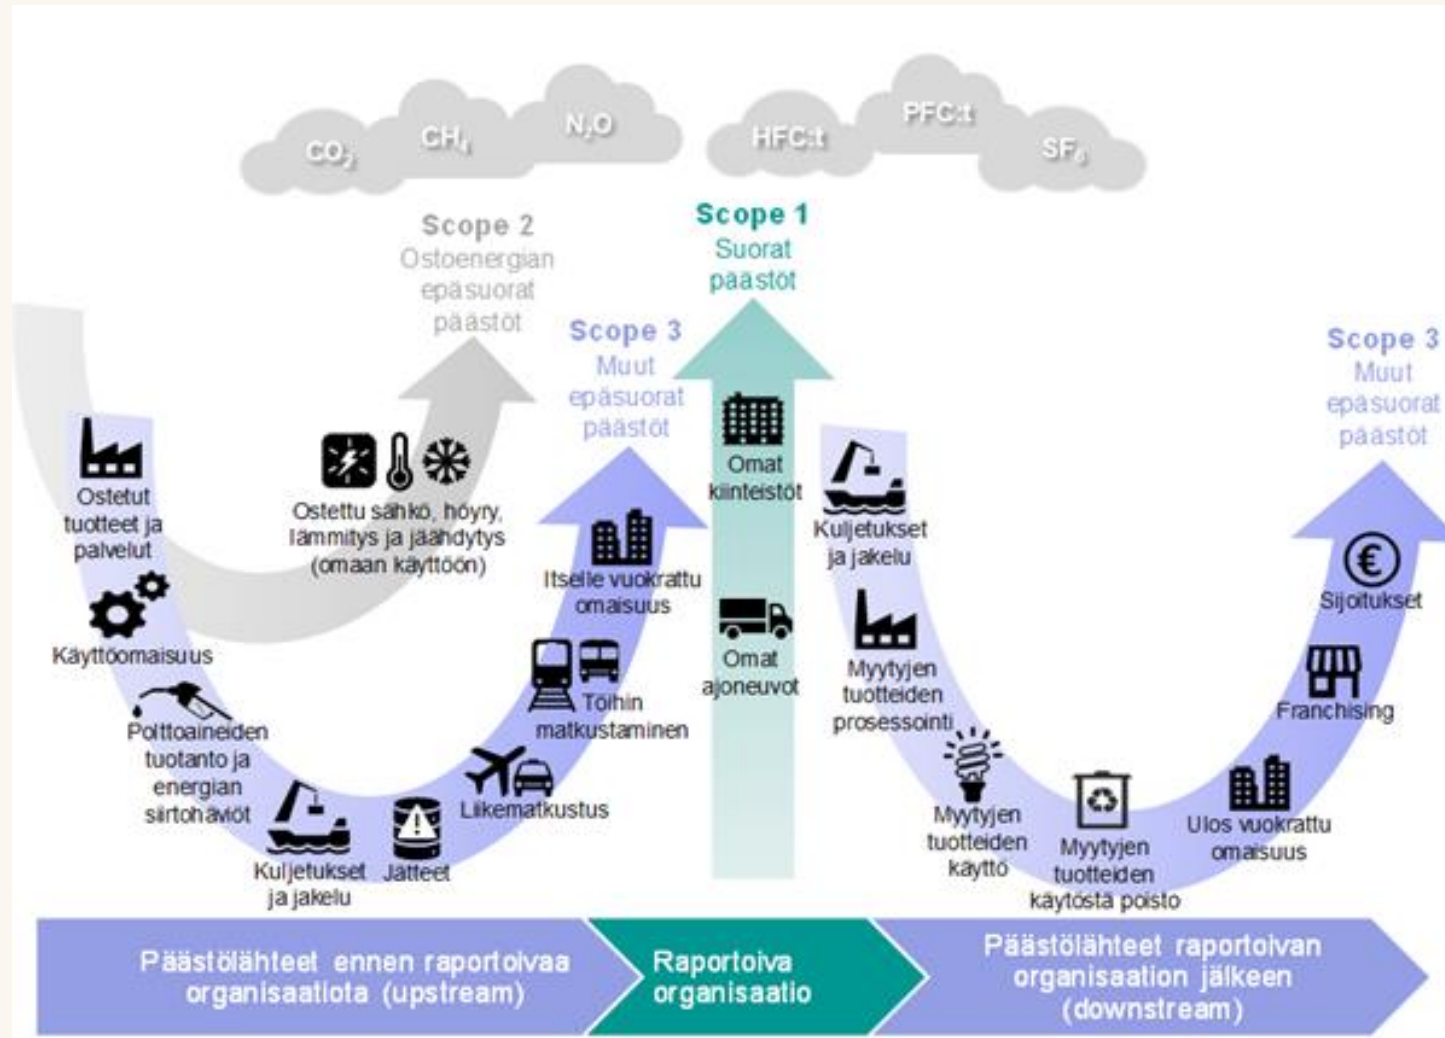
$CO_2$ $CH_4$ $N_2O$ HFC:t PFC:t $SF_6$

Scope 2
Ostoenergian epäsuorat päästöt

Scope 1
Suorat päästöt

Scope 3
Muut epäsuorat päästöt

Scope 3
Muut epäsuorat päästöt

Ostetut tuotteet ja palvelut

Käyttöomaisuus

Polttoaineiden tuotanto ja energian siirtohäviöt

Kuljetukset ja jakelu

Jätteet

Liikematkustus

Töihin matkustaminen

Itselle vuokrattu omaisuus

Ostettu sähkö, höyry, lämmitys ja jäähdytys (omaan käyttöön)

Omat kiinteistöt

Omat ajoneuvot

Kuljetukset ja jakelu

Myytyjen tuotteiden prosessointi

Myytyjen tuotteiden käyttö

Myytyjen tuotteiden käytöstä poisto

Ulos vuokrattu omaisuus

Franchising

Sijoitukset

Päästölähteet ennen raportoivaa organisaatiota (upstream)

Raportoiva organisaatio

Päästölähteet raportoivan organisaation jälkeen (downstream)